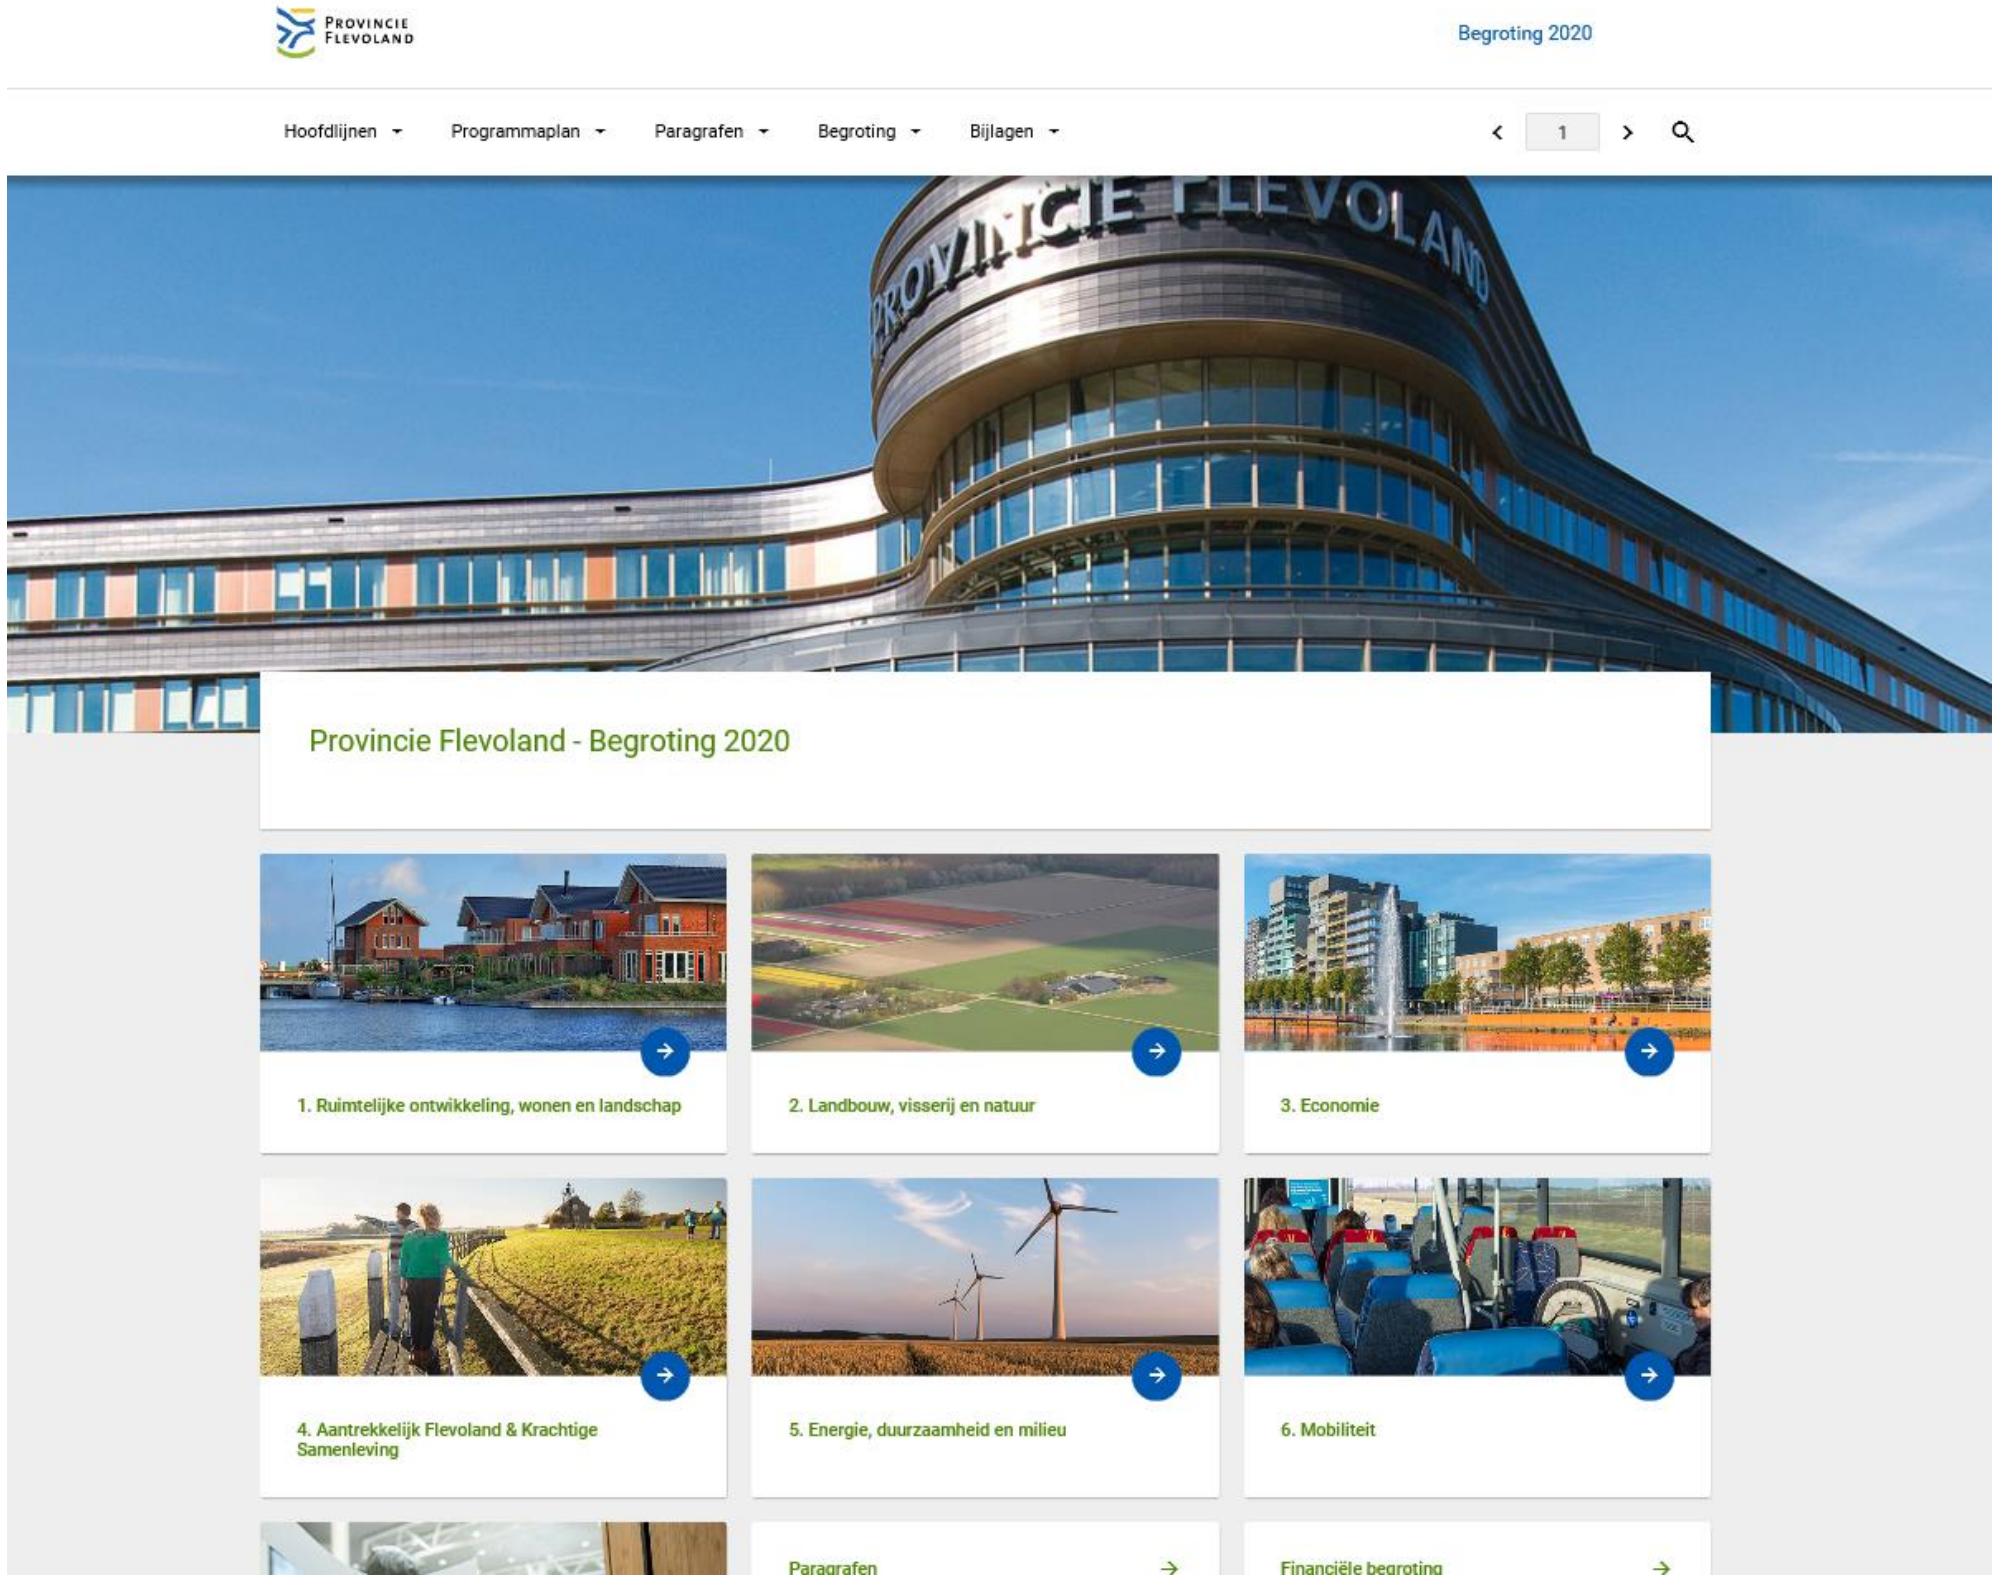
PROVINCIE FLEVOLAND

Begroting 2020

Hoofdlijnen Programmaplan Paragrafen Begroting Bijlagen

1

PROVINCIE FLEVOLAND

Provincie Flevoland - Begroting 2020

1. Ruimtelijke ontwikkeling, wonen en landschap

2. Landbouw, visserij en natuur

3. Economie

4. Aantrekkelijk Flevoland & Krachtige Samenleving

5. Energie, duurzaamheid en milieu

6. Mobiliteit

Paragrafen

Financiële begroting